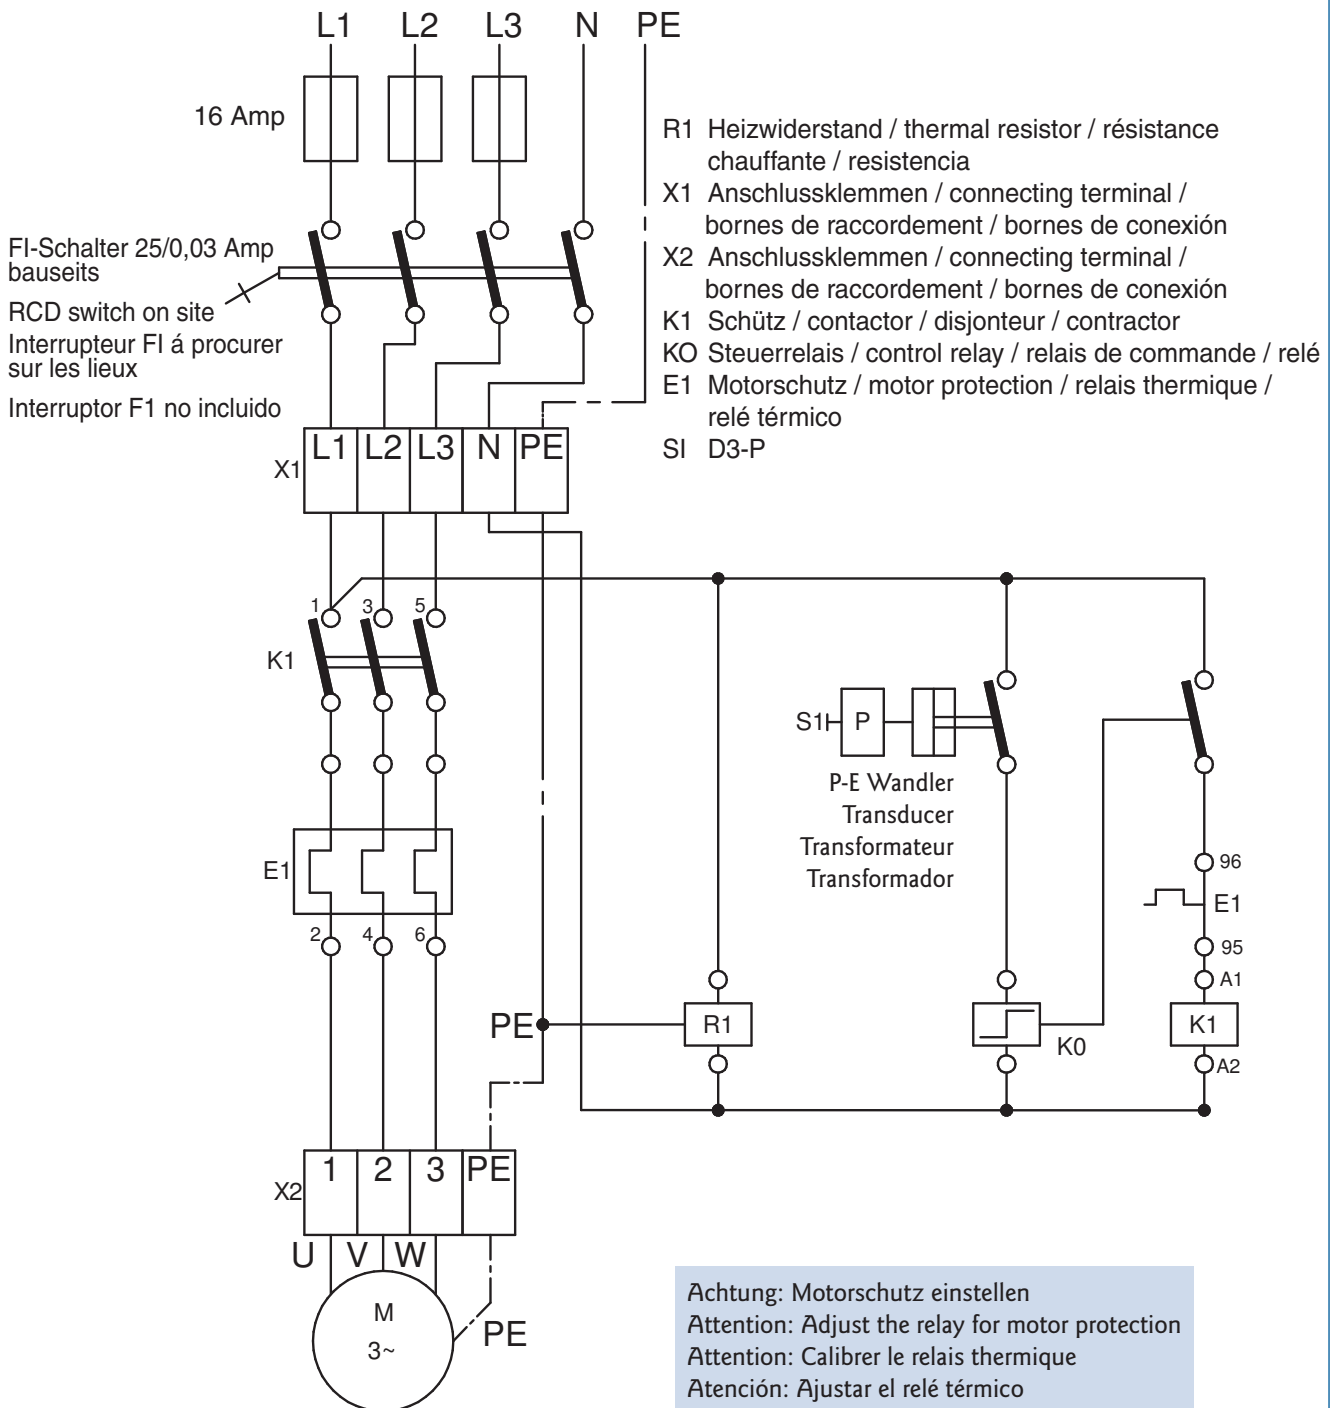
L1 L2 L3 N PE

16 Amp

R1 Heizwiderstand / thermal resistor / résistance chauffante / resistencia
X1 Anschlussklemmen / connecting terminal / bornes de raccordement / bornes de conexión
X2 Anschlussklemmen / connecting terminal / bornes de raccordement / bornes de conexión
K1 Schütz / contactor / disjonteur / contractor
KO Steuerrelais / control relay / relais de commande / relé
E1 Motorschutz / motor protection / relais thermique / relé térmico
SI D3-P

FI-Schalter 25/0,03 Amp bauseits
RCD switch on site
Interrupteur FI á procurer sur les lieux
Interruptor F1 no incluido

X1 L1 L2 L3 N PE

1 3 5
K1

S1 P
P-E Wandler
Transducer
Transformateur
Transformador

E1
2 4 6

96
E1
95
A1

PE
R1
K0
K1
A2

X2 1 2 3 PE
U V W
M
3~
PE

Achtung: Motorschutz einstellen
Attention: Adjust the relay for motor protection
Attention: Calibrer le relais thermique
Atención: Ajustar el relé térmico